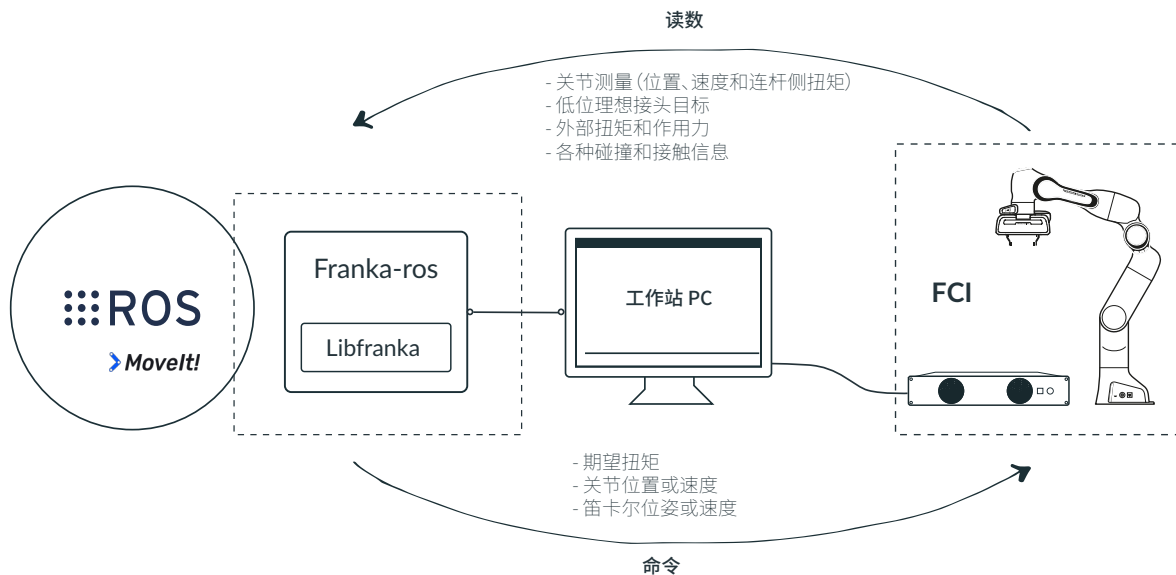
读数

- 关节测量(位置、速度和连杆侧扭矩)
- 低位理想接头目标
- 外部扭矩和作用力
- 各种碰撞和接触信息

ROS

MoveIt!

Franka-ros

Libfranka

工作站 PC

FCI

- 期望扭矩
- 关节位置或速度
- 笛卡尔位姿或速度

命令